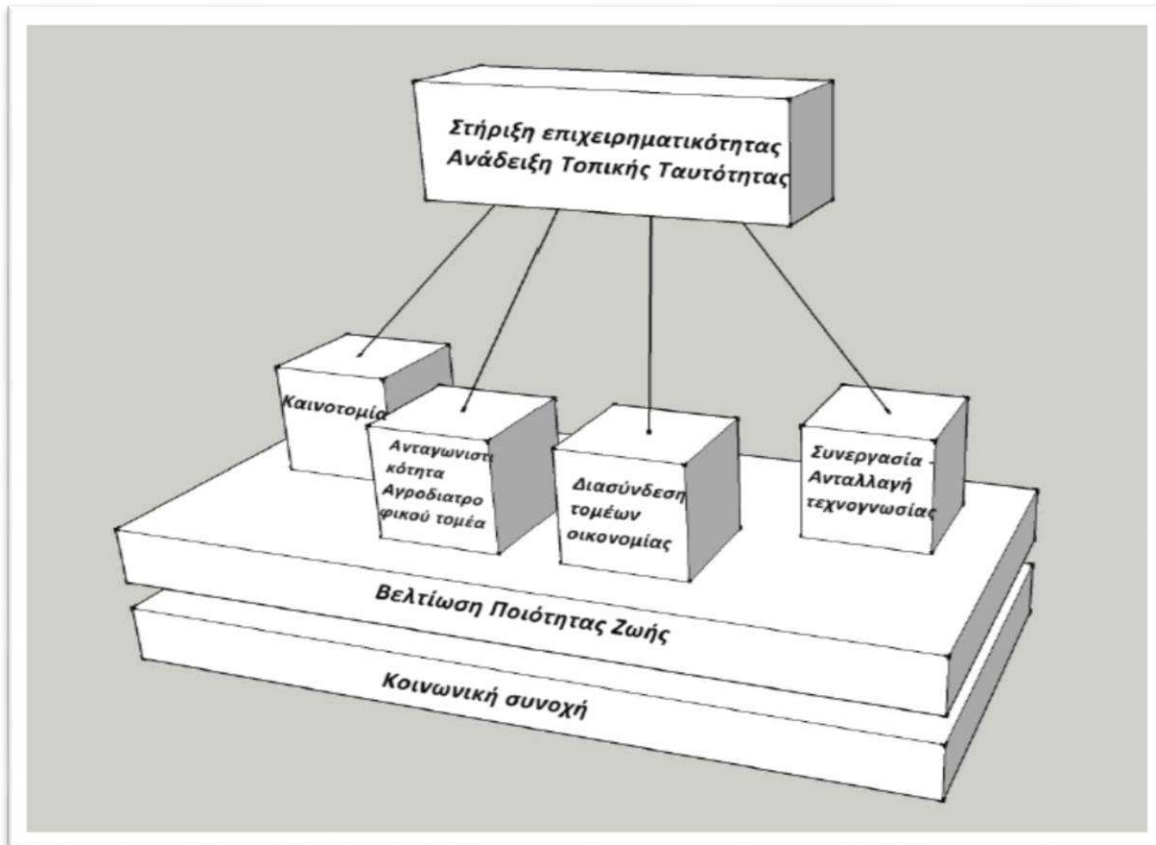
Στήριξη επιχειρηματικότητας
Ανάδειξη Τοπικής Ταυτότητας

Καινοτομία

Ανταγωνιστικότητα Αγροδιατροφικού τομέα

Διασύνδεση τομέων οικονομίας

Συνεργασία - Ανταλλαγή τεχνογνωσίας

Βελτίωση Ποιότητας Ζωής

Κοινωνική συνοχή